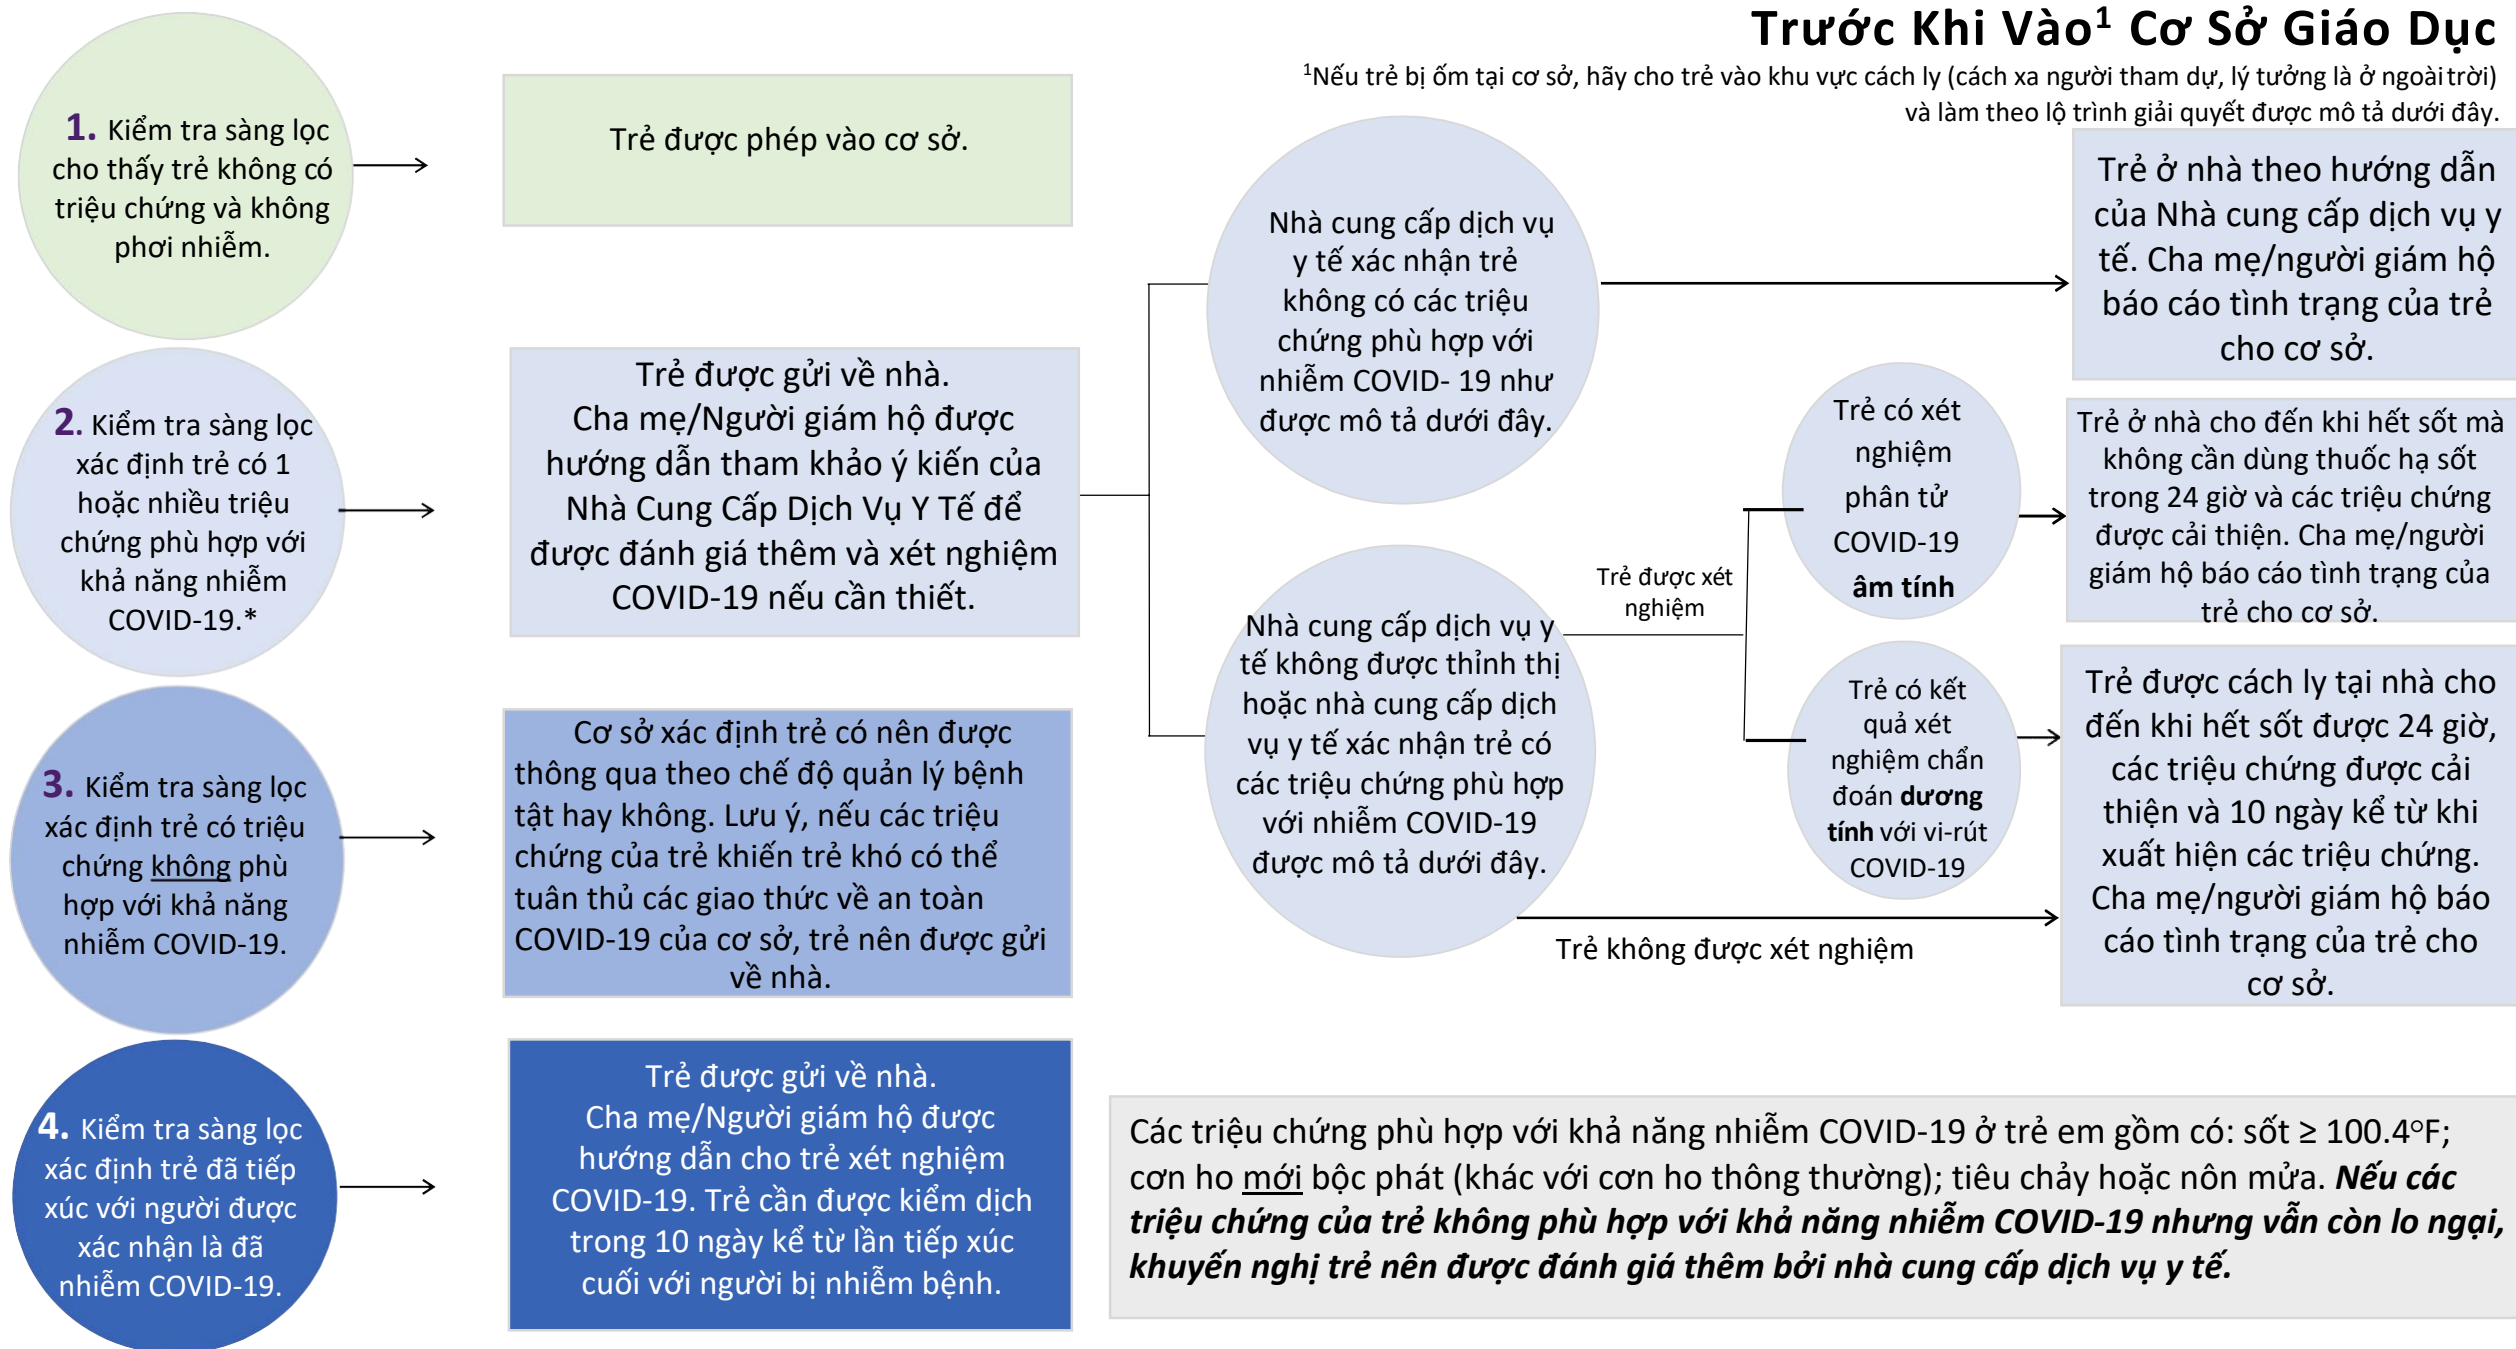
Trước Khi Vào$^1$ Cơ Sở Giáo Dục

$^1$Nếu trẻ bị ốm tại cơ sở, hãy cho trẻ vào khu vực cách ly (cách xa người tham dự, lý tưởng là ở ngoài trời) và làm theo lộ trình giải quyết được mô tả dưới đây.

1. Kiểm tra sàng lọc cho thấy trẻ không có triệu chứng và không phơi nhiễm.

Trẻ được phép vào cơ sở.

2. Kiểm tra sàng lọc xác định trẻ có 1 hoặc nhiều triệu chứng phù hợp với khả năng nhiễm COVID-19.*

Trẻ được gửi về nhà.
Cha mẹ/Người giám hộ được hướng dẫn tham khảo ý kiến của Nhà Cung Cấp Dịch Vụ Y Tế để được đánh giá thêm và xét nghiệm COVID-19 nếu cần thiết.

Nhà cung cấp dịch vụ y tế xác nhận trẻ không có các triệu chứng phù hợp với nhiễm COVID- 19 như được mô tả dưới đây.

Trẻ ở nhà theo hướng dẫn của Nhà cung cấp dịch vụ y tế. Cha mẹ/người giám hộ báo cáo tình trạng của trẻ cho cơ sở.

Nhà cung cấp dịch vụ y tế không được thỉnh thị hoặc nhà cung cấp dịch vụ y tế xác nhận trẻ có các triệu chứng phù hợp với nhiễm COVID-19 được mô tả dưới đây.

Trẻ được xét nghiệm

Trẻ có xét nghiệm phân tử COVID-19 âm tính

Trẻ ở nhà cho đến khi hết sốt mà không cần dùng thuốc hạ sốt trong 24 giờ và các triệu chứng được cải thiện. Cha mẹ/người giám hộ báo cáo tình trạng của trẻ cho cơ sở.

Trẻ có kết quả xét nghiệm chẩn đoán dương tính với vi-rút COVID-19

Trẻ được cách ly tại nhà cho đến khi hết sốt được 24 giờ, các triệu chứng được cải thiện và 10 ngày kể từ khi xuất hiện các triệu chứng. Cha mẹ/người giám hộ báo cáo tình trạng của trẻ cho cơ sở.

Trẻ không được xét nghiệm

3. Kiểm tra sàng lọc xác định trẻ có triệu chứng không phù hợp với khả năng nhiễm COVID-19.

Cơ sở xác định trẻ có nên được thông qua theo chế độ quản lý bệnh tật hay không. Lưu ý, nếu các triệu chứng của trẻ khiến trẻ khó có thể tuân thủ các giao thức về an toàn COVID-19 của cơ sở, trẻ nên được gửi về nhà.

4. Kiểm tra sàng lọc xác định trẻ đã tiếp xúc với người được xác nhận là đã nhiễm COVID-19.

Trẻ được gửi về nhà.
Cha mẹ/Người giám hộ được hướng dẫn cho trẻ xét nghiệm COVID-19. Trẻ cần được kiểm dịch trong 10 ngày kể từ lần tiếp xúc cuối với người bị nhiễm bệnh.

Các triệu chứng phù hợp với khả năng nhiễm COVID-19 ở trẻ em gồm có: sốt ≥ 100.4°F; cơn ho mới bộc phát (khác với cơn ho thông thường); tiêu chảy hoặc nôn mửa. Nếu các triệu chứng của trẻ không phù hợp với khả năng nhiễm COVID-19 nhưng vẫn còn lo ngại, khuyến nghị trẻ nên được đánh giá thêm bởi nhà cung cấp dịch vụ y tế.